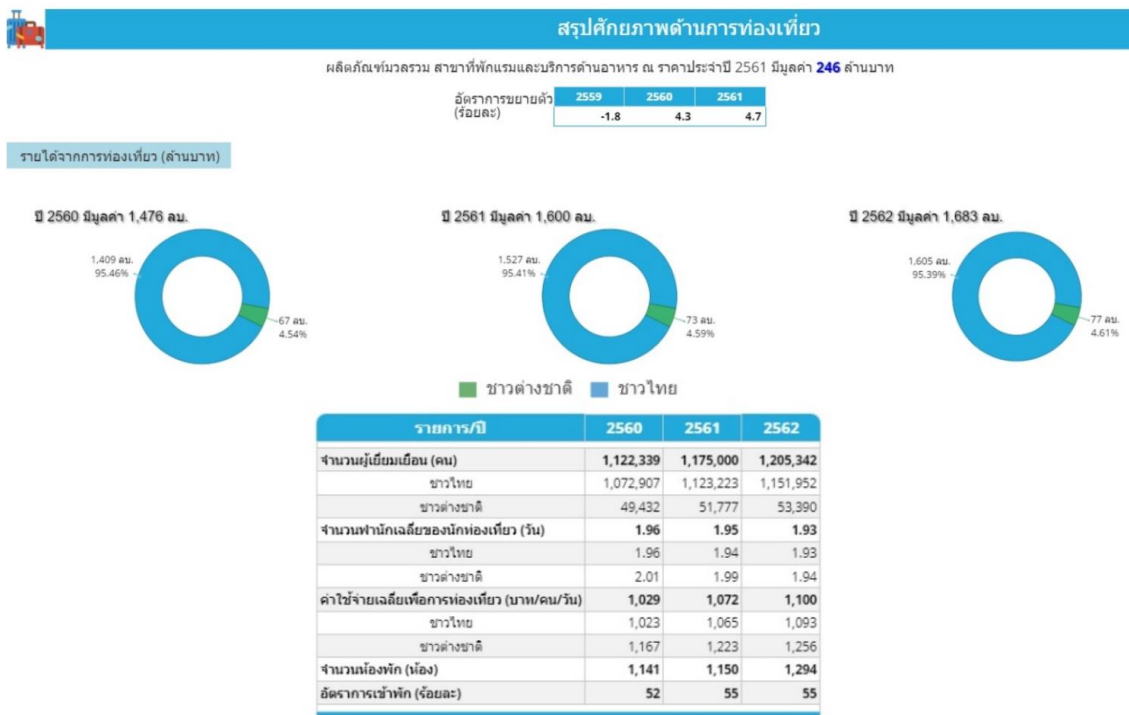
สรุปศักยภาพด้านการท่องเที่ยว

ผลิตภัณฑ์มวลรวม สาขาที่พักแรมและบริการด้านอาหาร ณ ราคาประจำปี 2561 มีมูลค่า 246 ล้านบาท

| อัตราการขยายตัว (ร้อยละ) | 2559 | 2560 | 2561 |
|---|---|---|---|
| | -1.8 | 4.3 | 4.7 |

รายได้จากการท่องเที่ยว (ล้านบาท)

ปี 2560 มีมูลค่า 1,476 ลบ.

1,409 ลบ.
95.46%

67 ลบ.
4.54%

ปี 2561 มีมูลค่า 1,600 ลบ.

1,527 ลบ.
95.41%

73 ลบ.
4.59%

ปี 2562 มีมูลค่า 1,683 ลบ.

1,605 ลบ.
95.39%

77 ลบ.
4.61%

ชาวต่างชาติ ชาวไทย

| รายการ/ปี | 2560 | 2561 | 2562 |
|---|---|---|---|
| จำนวนผู้เยี่ยมเยือน (คน) | 1,122,339 | 1,175,000 | 1,205,342 |
| ชาวไทย | 1,072,907 | 1,123,223 | 1,151,952 |
| ชาวต่างชาติ | 49,432 | 51,777 | 53,390 |
| จำนวนพำนักเฉลี่ยของนักท่องเที่ยว (วัน) | 1.96 | 1.95 | 1.93 |
| ชาวไทย | 1.96 | 1.94 | 1.93 |
| ชาวต่างชาติ | 2.01 | 1.99 | 1.94 |
| ค่าใช้จ่ายเฉลี่ยเพื่อการท่องเที่ยว (บาท/คน/วัน) | 1,029 | 1,072 | 1,100 |
| ชาวไทย | 1,023 | 1,065 | 1,093 |
| ชาวต่างชาติ | 1,167 | 1,223 | 1,256 |
| จำนวนห้องพัก (ห้อง) | 1,141 | 1,150 | 1,294 |
| อัตราการเข้าพัก (ร้อยละ) | 52 | 55 | 55 |